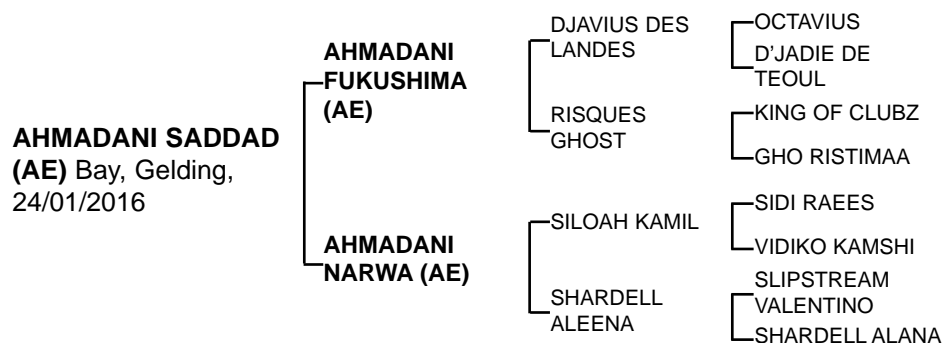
AHMADANI SADDAD (AE) Bay, Gelding, 24/01/2016

AHMADANI FUKUSHIMA (AE)

DJAVIUS DES LANDES

OCTAVIUS

D'JADIE DE TEOUL

RISQUES GHOST

KING OF CLUBZ

GHO RISTIMAA

AHMADANI NARWA (AE)

SILOAH KAMIL

SIDI RAEES

VIDIKO KAMSHI

SHARDELL ALEENA

SLIPSTREAM VALENTINO

SHARDELL ALANA